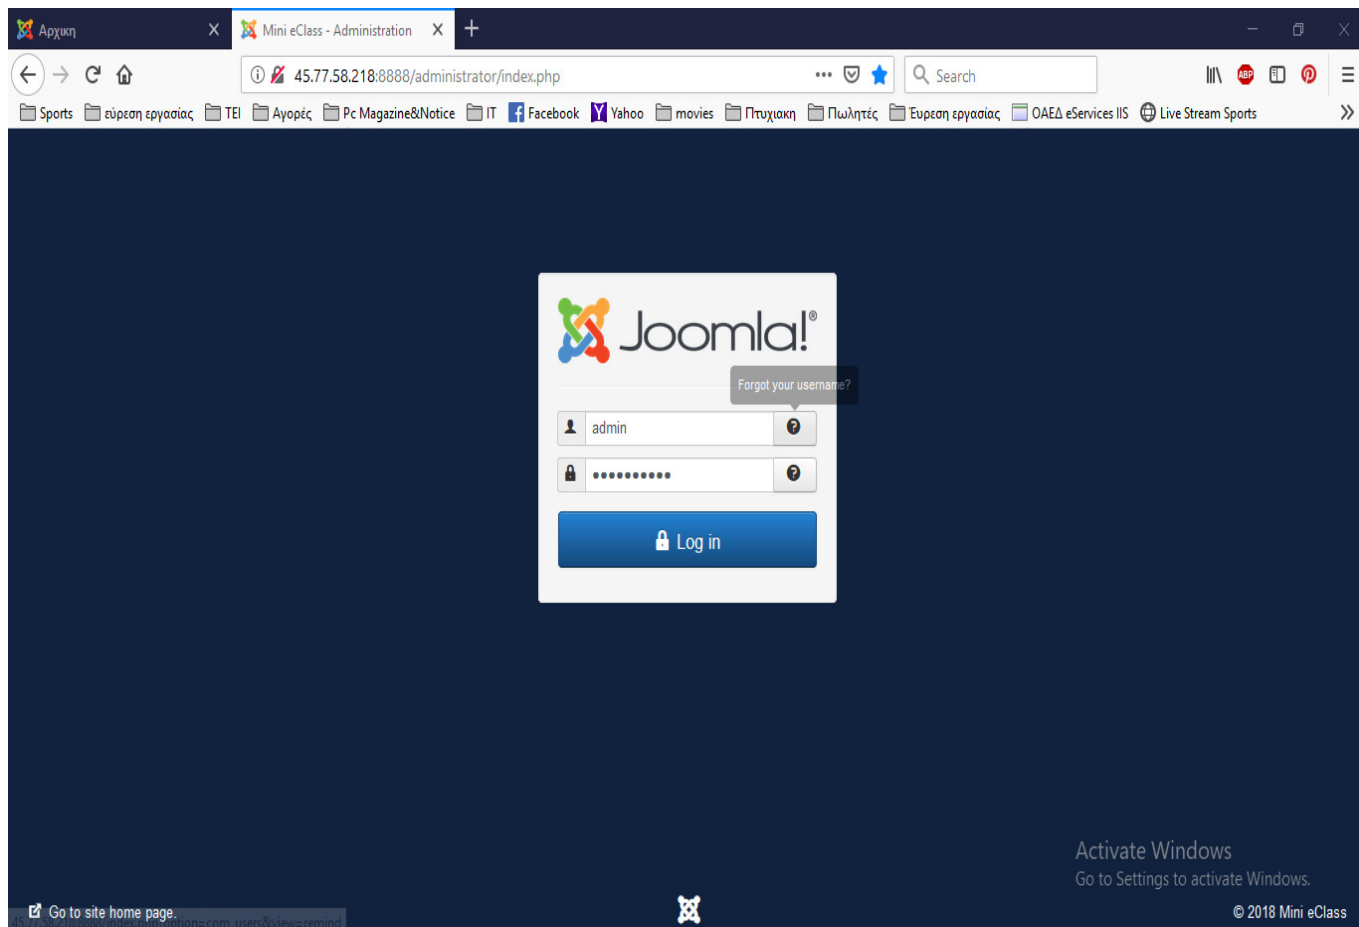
Αρχικη
Mini eClass - Administration
45.77.58.218:8888/administrator/index.php
Search
Sports εύρεση εργασίας TEI Αγορές Pc Magazine&Notice IT Facebook Yahoo movies Πτυχιακη Πωλητές Ευρεση εργασιας ΟΑΕΔ eServices IIS Live Stream Sports

Joomla!®
Forgot your username?
admin
••••••••••
Log in

Activate Windows
Go to Settings to activate Windows.

Go to site home page.
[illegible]
© 2018 Mini eClass